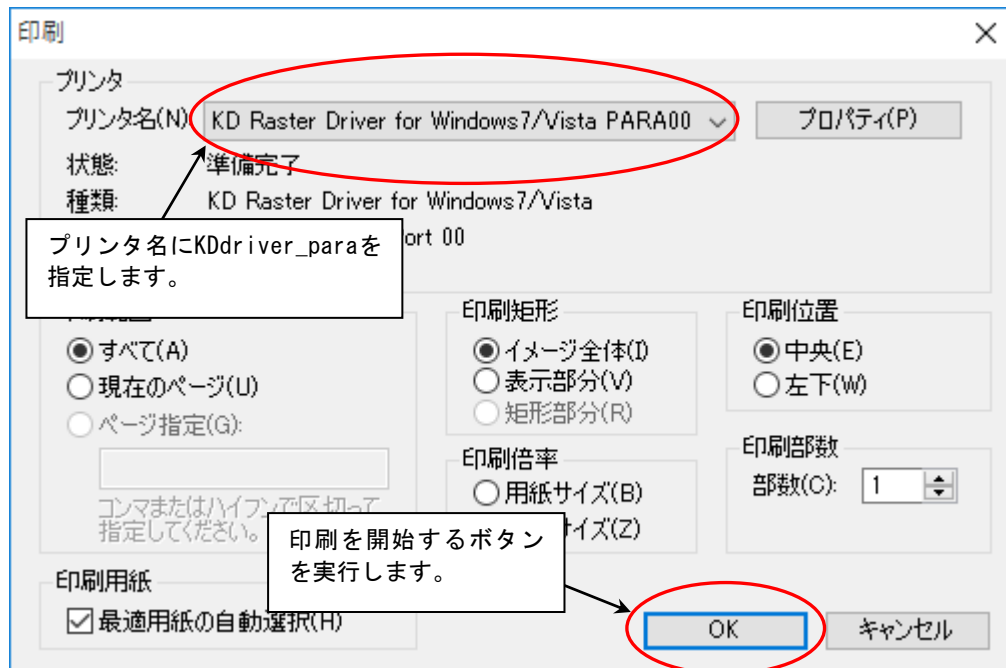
印刷

プリンタ

プリンタ名(N) KD Raster Driver for Windows7/Vista PARA00

プロパティ(P)

状態: 準備完了

種類: KD Raster Driver for Windows7/Vista

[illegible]ort 00

プリンタ名にKDdriver_paraを指定します。

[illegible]

◉すべて(A)

○現在のページ(U)

○ページ指定(G):

コンマまたはハイフンで区切って指定してください。

印刷矩形

◉イメージ全体(I)

○表示部分(V)

○矩形部分(R)

印刷位置

◉中央(E)

○左下(W)

印刷倍率

○用紙サイズ(B)

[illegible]サイズ(Z)

印刷部数

部数(C): 1

印刷用紙

☑最適用紙の自動選択(H)

印刷を開始するボタンを実行します。

OK

キャンセル